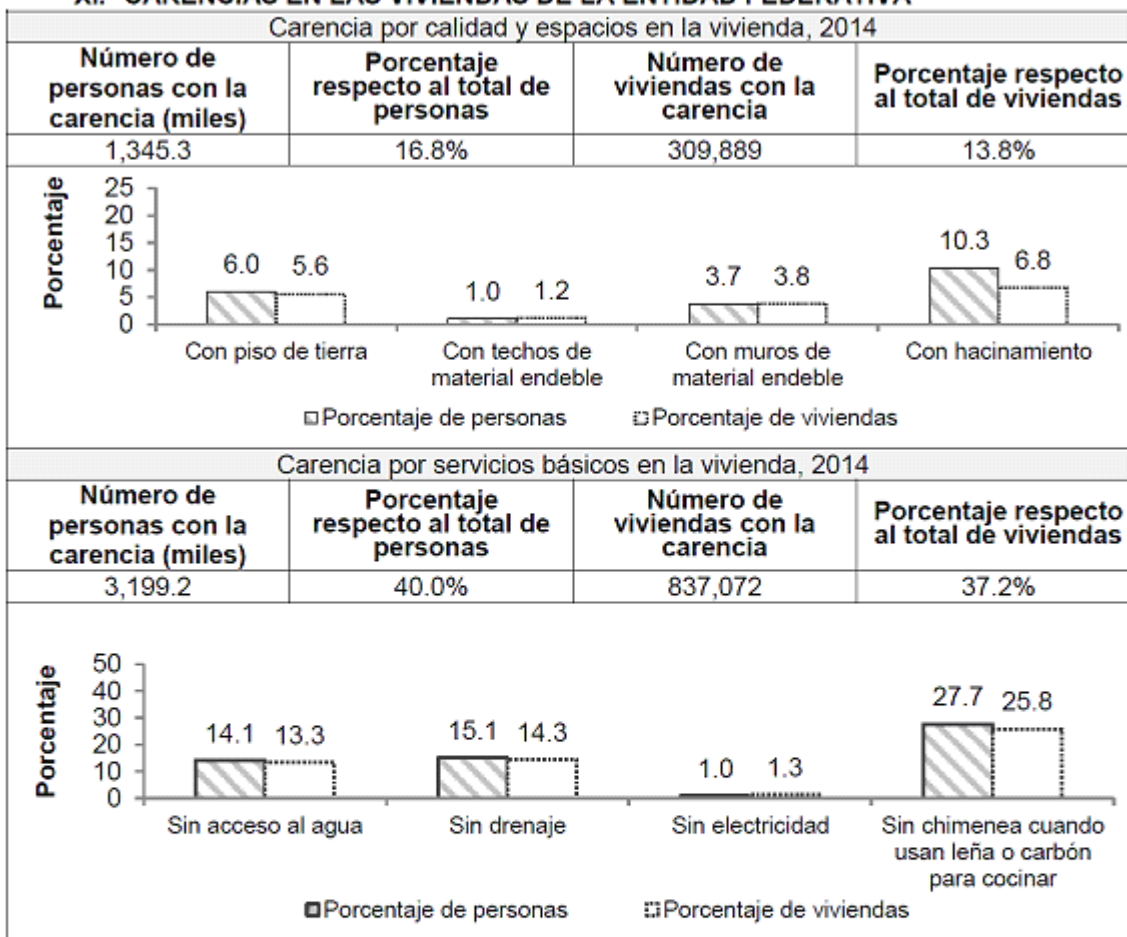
XI. CARENCIAS EN LAS VIVIENDAS DE LA ENTIDAD FEDERATIVA

Carencia por calidad y espacios en la vivienda, 2014

| Número de personas con la carencia (miles) | Porcentaje respecto al total de personas | Número de viviendas con la carencia | Porcentaje respecto al total de viviendas |
|---|---|---|---|
| 1,345.3 | 16.8% | 309,889 | 13.8% |

Porcentaje
25
20
15
10
5
0

6.0 5.6
Con piso de tierra
1.0 1.2
Con techos de material endeble
3.7 3.8
Con muros de material endeble
10.3 6.8
Con hacinamiento

Porcentaje de personas Porcentaje de viviendas

Carencia por servicios básicos en la vivienda, 2014

| Número de personas con la carencia (miles) | Porcentaje respecto al total de personas | Número de viviendas con la carencia | Porcentaje respecto al total de viviendas |
|---|---|---|---|
| 3,199.2 | 40.0% | 837,072 | 37.2% |

Porcentaje
50
40
30
20
10
0

14.1 13.3
Sin acceso al agua
15.1 14.3
Sin drenaje
1.0 1.3
Sin electricidad
27.7 25.8
Sin chimenea cuando usan leña o carbón para cocinar

Porcentaje de personas Porcentaje de viviendas